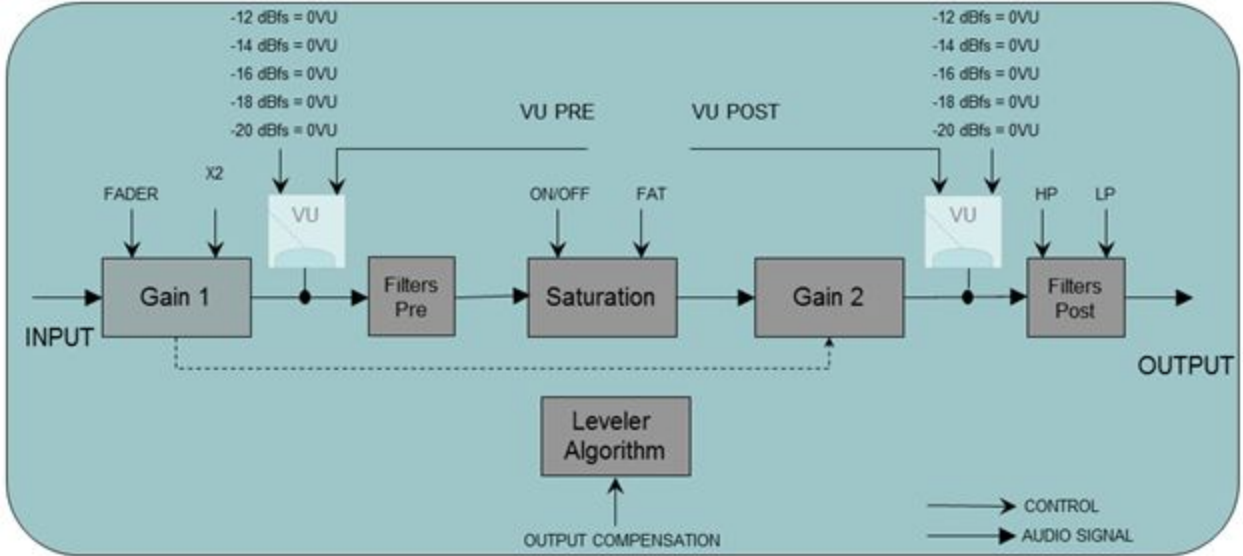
-12 dBfs = 0VU
-14 dBfs = 0VU
-16 dBfs = 0VU
-18 dBfs = 0VU
-20 dBfs = 0VU

VU PRE

VU POST

-12 dBfs = 0VU
-14 dBfs = 0VU
-16 dBfs = 0VU
-18 dBfs = 0VU
-20 dBfs = 0VU

FADER

X2

VU

ON/OFF

FAT

VU

HP

LP

Gain 1

Filters Pre

Saturation

Gain 2

Filters Post

INPUT

OUTPUT

Leveler Algorithm

OUTPUT COMPENSATION

CONTROL

AUDIO SIGNAL